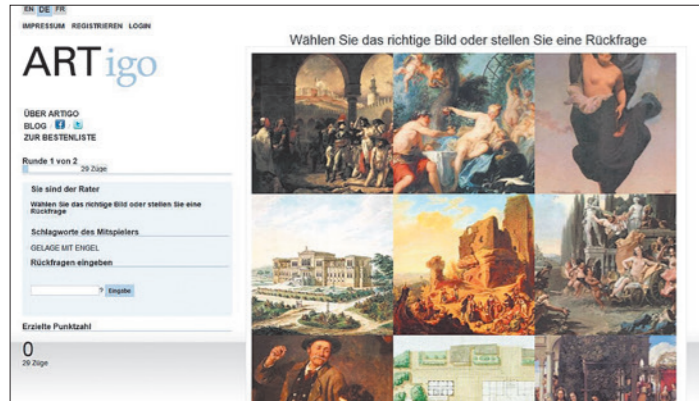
EN DE FR

IMPRESSUM REGISTRIEREN LOGIN

ARTigo

Wählen Sie das richtige Bild oder stellen Sie eine Rückfrage

ÜBER ARTIGO
BLOG
ZUR BESTENLISTE

Runde 1 von 2
29 Züge

Sie sind der Rater

Wählen Sie das richtige Bild oder stellen Sie eine Rückfrage

Schlagworte des Mitspielers

GELAGE MIT ENGEL

Rückfragen eingeben

? Eingabe

Erzielte Punktzahl

0
29 Züge